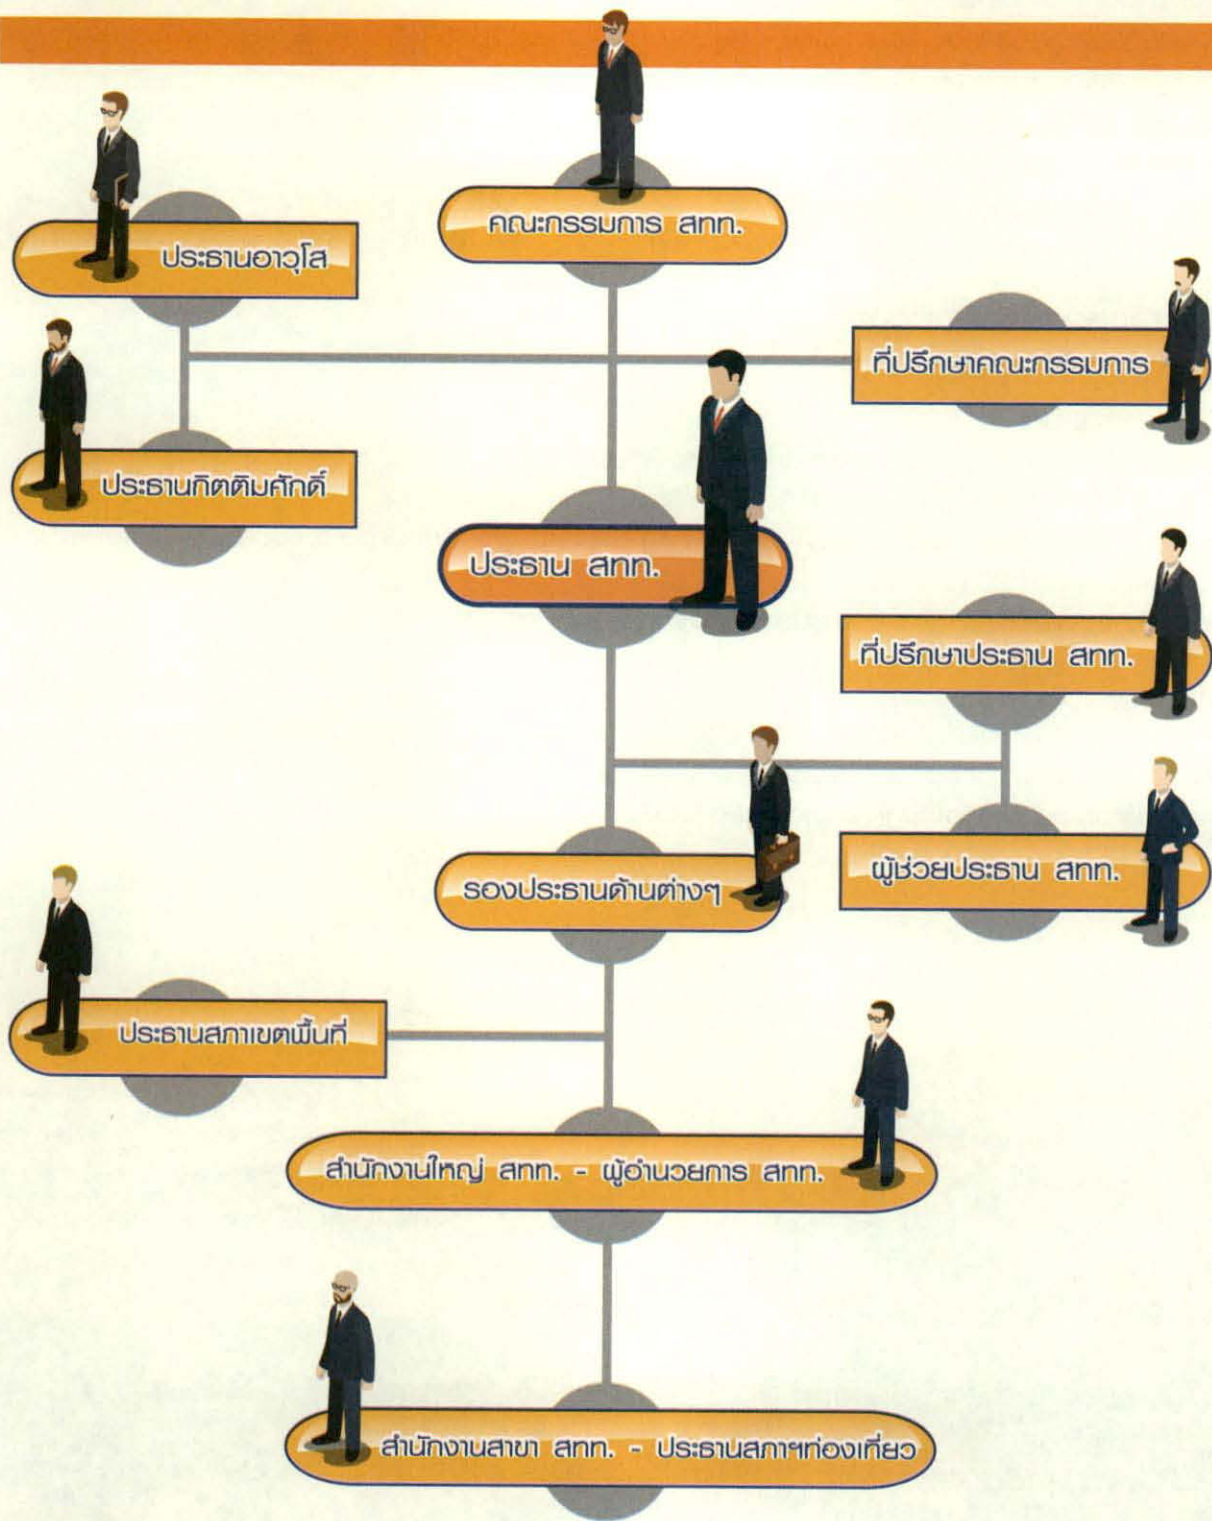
คณะกรรมการ สทท.

ประธานอาวุโส

ที่ปรึกษาคณะกรรมการ

ประธานกิตติมศักดิ์

ประธาน สทท.

ที่ปรึกษาประธาน สทท.

รองประธานด้านต่างๆ

ผู้ช่วยประธาน สทท.

ประธานสภาเขตพื้นที่

สำนักงานใหญ่ สทท. - ผู้อำนวยการ สทท.

สำนักงานสาขา สทท. - ประธานสภาฯท่องเที่ยว